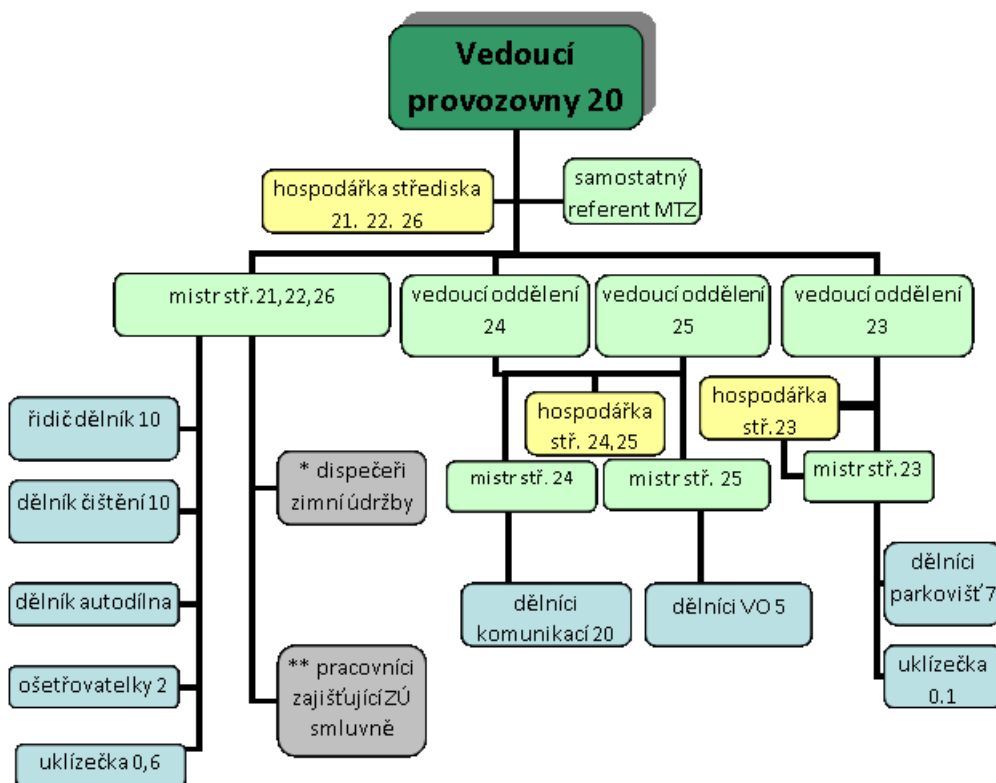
Vedoucí provozovny 20

hospodářka střediska 21. 22. 26

samostatný referent MTZ

mistr stř. 21, 22, 26

vedoucí oddělení 24

vedoucí oddělení 25

vedoucí oddělení 23

hospodářka stř. 24,25

hospodářka stř. 23

řidič dělník 10

dělník čištění 10

dělník autodílna

ošetřovatelky 2

uklízečka 0,6

* dispečeři zimní údržby

** pracovníci zajišťující ZÚ smluvně

mistr stř. 24

mistr stř. 25

mistr stř. 23

dělníci komunikací 20

dělníci VO 5

dělníci parkovišť 7

uklízečka 0.1